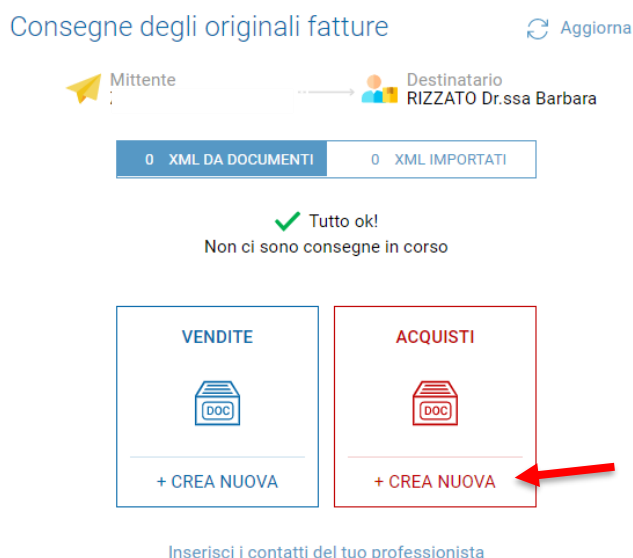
Consegne degli originali fatture

Aggiorna

Mittente

Destinatario
RIZZATO Dr.ssa Barbara

0 XML DA DOCUMENTI | 0 XML IMPORTATI

Tutto ok!
Non ci sono consegne in corso

VENDITE

DOC

+ CREA NUOVA

ACQUISTI

DOC

+ CREA NUOVA

Inserisci i contatti del tuo professionista